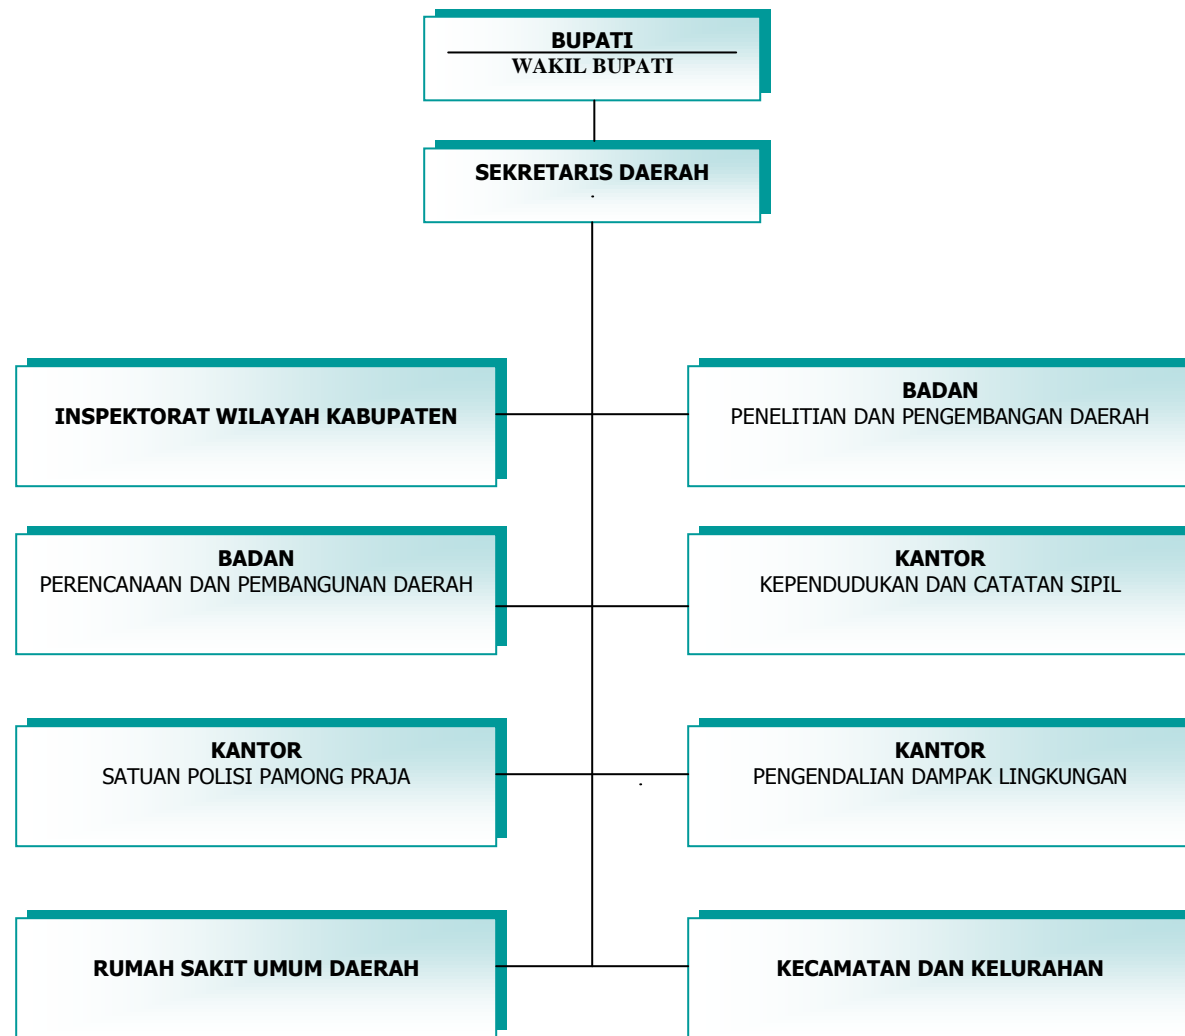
BUPATI
WAKIL BUPATI

SEKRETARIS DAERAH

INSPEKTORAT WILAYAH KABUPATEN

BADAN
PENELITIAN DAN PENGEMBANGAN DAERAH

BADAN
PERENCANAAN DAN PEMBANGUNAN DAERAH

KANTOR
KEPENDUDUKAN DAN CATATAN SIPIL

KANTOR
SATUAN POLISI PAMONG PRAJA

KANTOR
PENGENDALIAN DAMPAK LINGKUNGAN

RUMAH SAKIT UMUM DAERAH

KECAMATAN DAN KELURAHAN